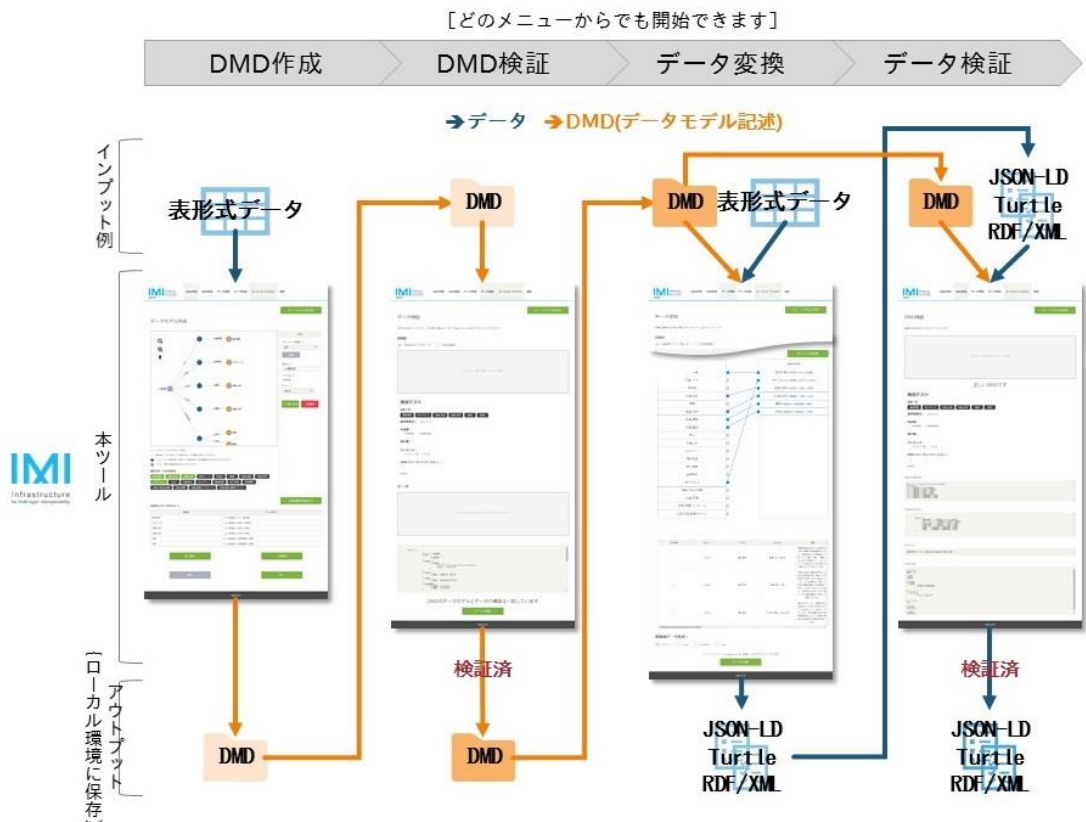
[どのメニューからでも開始できます]

DMD作成
DMD検証
データ変換
データ検証

→データ →DMD(データモデル記述)

インプット例

表形式データ

DMD

DMD 表形式データ

DMD JSON-LD Turtle RDF/XML

IMI Infrastructure for Multi-layer Interoperability

本ツール

検証済

検証済

アウトプット(ローカル環境に保存)

DMD

DMD

JSON-LD Turtle RDF/XML

JSON-LD Turtle RDF/XML